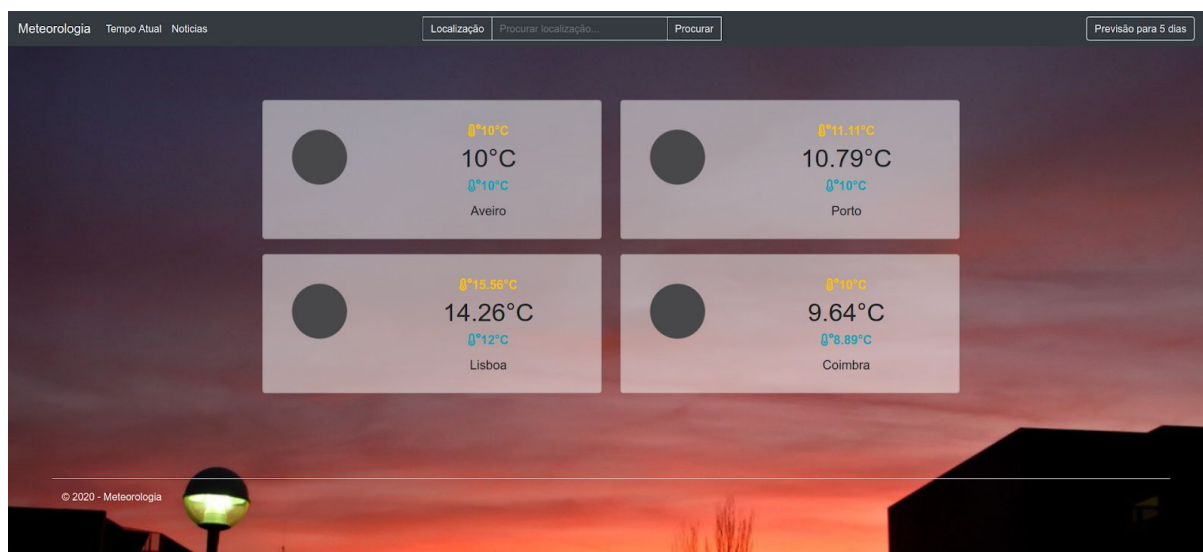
Meteorologia Tempo Atual Noticias

Localização Procurar localização... Procurar

Previsão para 5 dias

°10°C
10°C
°10°C
Aveiro

°11.11°C
10.79°C
°10°C
Porto

°15.56°C
14.26°C
°12°C
Lisboa

°10°C
9.64°C
°8.89°C
Coimbra

© 2020 - Meteorologia